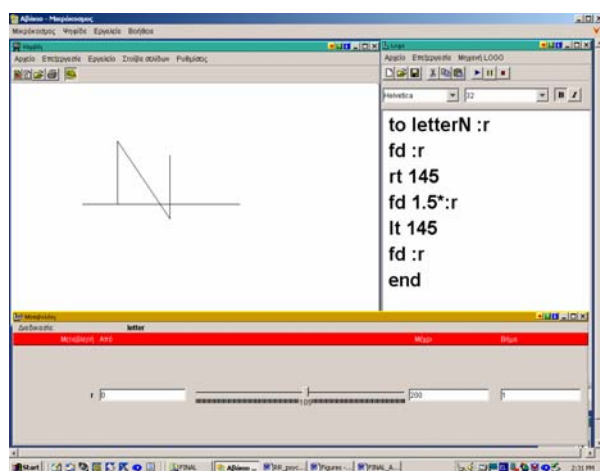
Αβάκιο - Μικρόκοσμος
Μικρόκοσμος Ψηφίδα Εργαλεία Βοήθεια

Μηδέν
Αρχείο Επεξεργασία Εργαλεία Στοίβα σελίδων Ρυθμίσεις

Logo
Αρχείο Επεξεργασία Μηχανή LOGO

Helvetica 32

to letterN :r
fd :r
rt 145
fd 1.5*:r
lt 145
fd :r
end

Μεταβολέας
Διαδικασία letter
Μεταβλητή Από Μέχρι Βήμα

r 0 100 200 1

Start FINAL Αβάκιο ... RR_prot... Figures -... FINAL_A... 2:31 PM